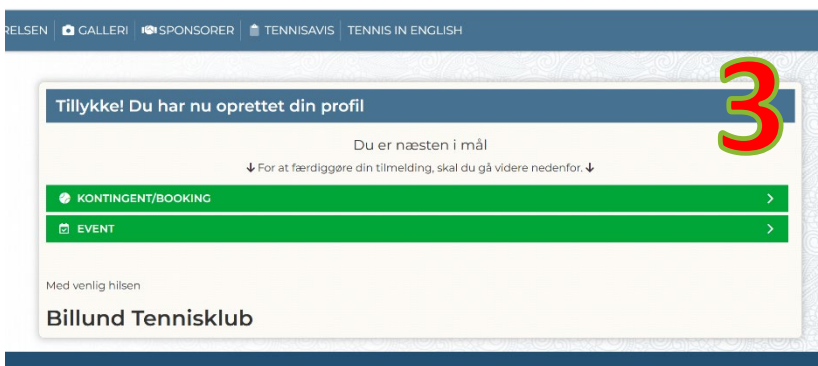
RELSEN | GALLERI | SPONSORER | TENNISAVIS | TENNIS IN ENGLISH

3

Tillykke! Du har nu oprettet din profil

Du er næsten i mål

↓ For at færdiggøre din tilmelding, skal du gå videre nedenfor. ↓

KONTINGENT/BOOKING >

EVENT >

Med venlig hilsen

Billund Tennisklub